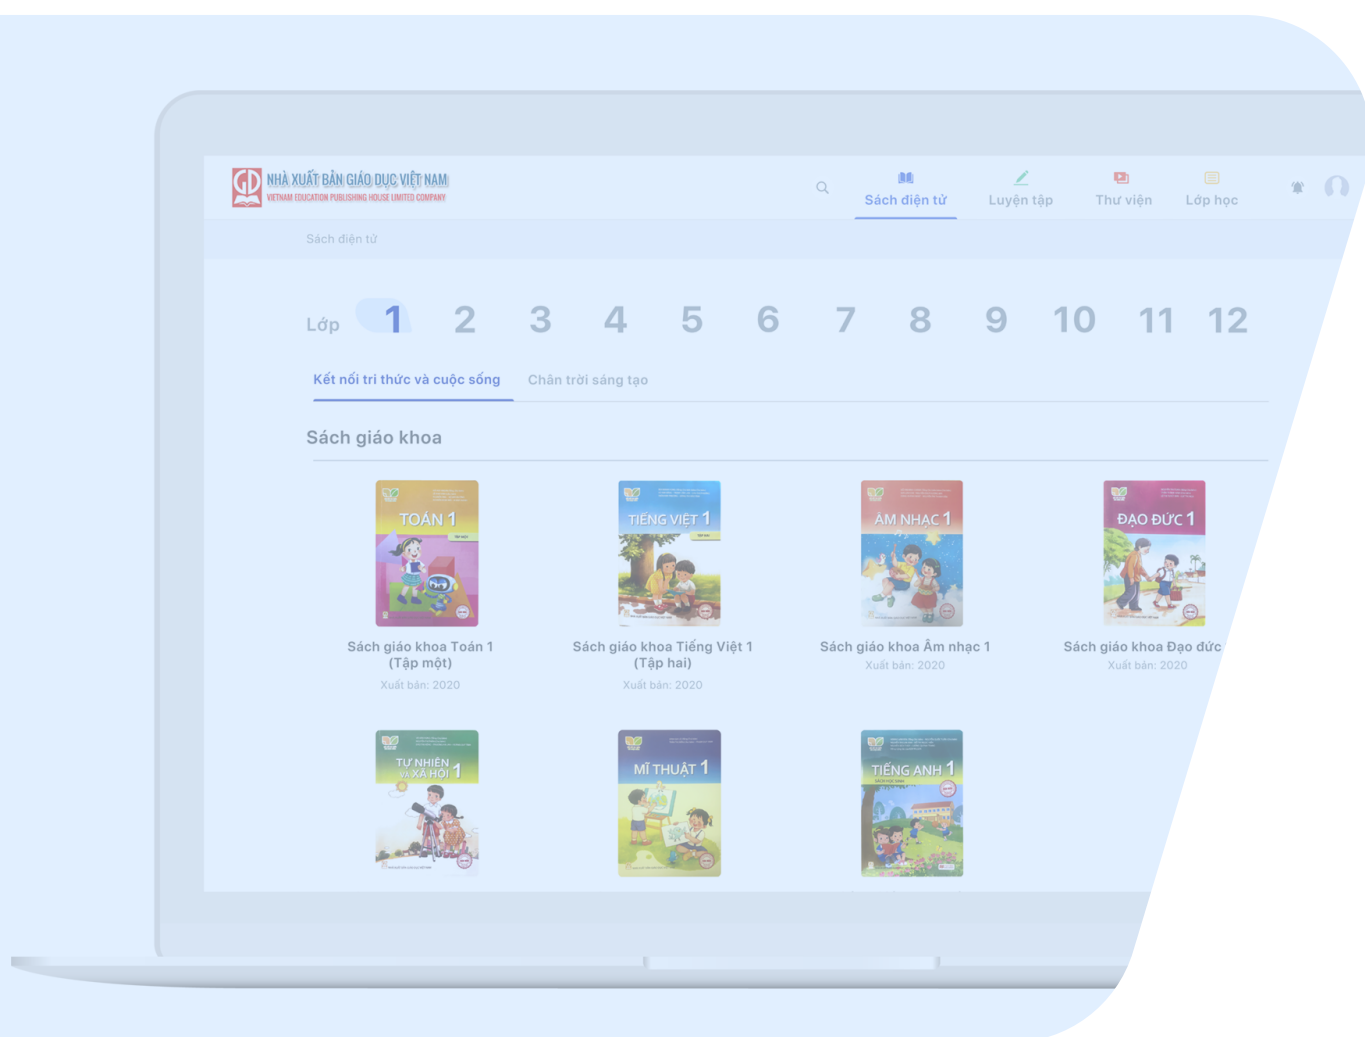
NHÀ XUẤT BẢN GIÁO DỤC VIỆT NAM
VIETNAM EDUCATION PUBLISHING HOUSE LIMITED COMPANY

Sách điện tử
Luyện tập
Thư viện
Lớp học

Sách điện tử

Lớp 1 2 3 4 5 6 7 8 9 10 11 12

Kết nối tri thức và cuộc sống
Chân trời sáng tạo

Sách giáo khoa

TOÁN 1
Sách giáo khoa Toán 1 (Tập một)
Xuất bản: 2020

TIẾNG VIỆT 1
Sách giáo khoa Tiếng Việt 1 (Tập hai)
Xuất bản: 2020

ÂM NHẠC 1
Sách giáo khoa Âm nhạc 1
Xuất bản: 2020

ĐẠO ĐỨC 1
Sách giáo khoa Đạo đức
Xuất bản: 2020

TỰ NHIÊN VÀ XÃ HỘI 1

MĨ THUẬT 1

TIẾNG ANH 1